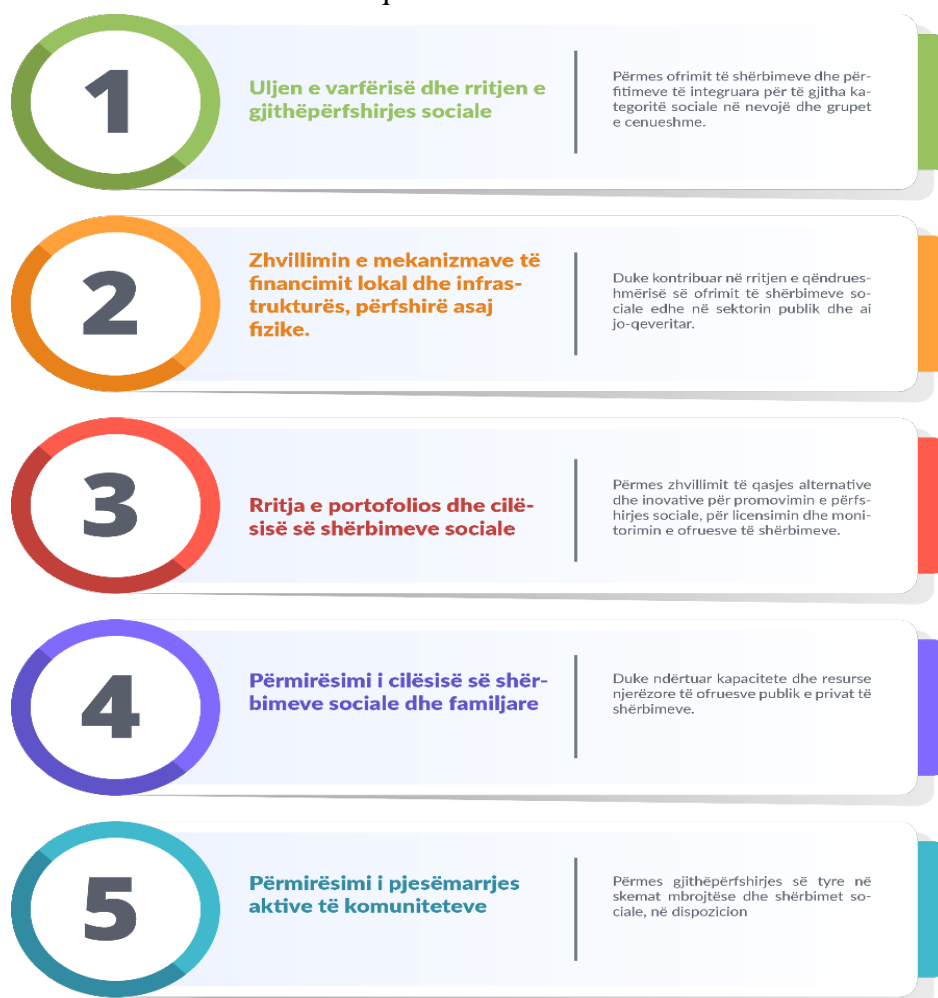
1

Uljen e varfërisë dhe rritjen e gjithëpërfshirjes sociale

Përmes ofrimit të shërbimeve dhe përfitimeve të integruara për të gjitha kategoritë sociale në nevojë dhe grupet e cenueshme.

2

Zhvillimin e mekanizmave të financimit lokal dhe infrastrukturës, përfshirë asaj fizike.

Duke kontribuar në rritjen e qëndrueshmërisë së ofrimit të shërbimeve sociale edhe në sektorin publik dhe ai jo-qeveritar.

3

Rritja e portofolios dhe cilësisë së shërbimeve sociale

Përmes zhvillimit të qasjes alternative dhe inovative për promovimin e përfshirjes sociale, për licensimin dhe monitorimin e ofruesve të shërbimeve.

4

Përmirësimi i cilësisë së shërbimeve sociale dhe familjare

Duke ndërtuar kapacitete dhe resurse njerëzore të ofruesve publik e privat të shërbimeve.

5

Përmirësimi i pjesëmarrjes aktive të komuniteteve

Përmes gjithëpërfshirjes së tyre në skemat mbrojtëse dhe shërbimet sociale, në dispozicion